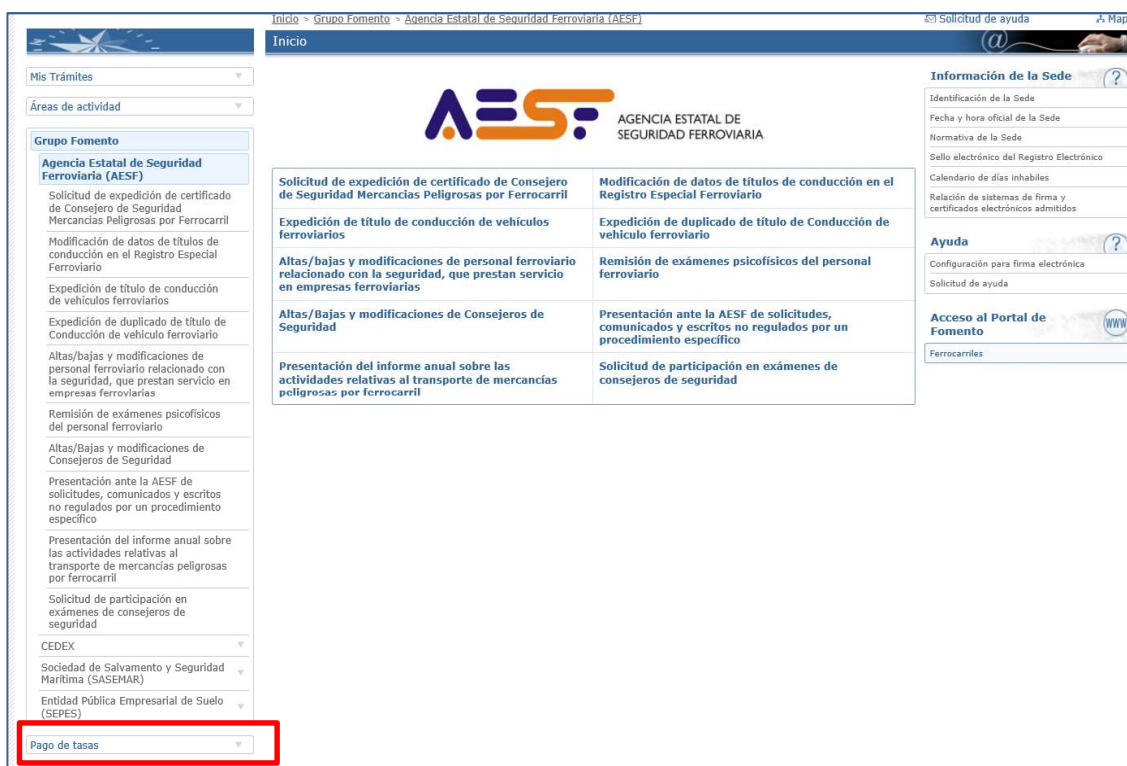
Inicio > Grupo Fomento > Agencia Estatal de Seguridad Ferroviaria (AESF)
Solicitud de ayuda
Map
Inicio

Mis Trámites
Áreas de actividad
Grupo Fomento
Agencia Estatal de Seguridad Ferroviaria (AESF)
Solicitud de expedición de certificado de Consejero de Seguridad Mercancías Peligrosas por Ferrocarril
Modificación de datos de títulos de conducción en el Registro Especial Ferroviario
Expedición de título de conducción de vehículos ferroviarios
Expedición de duplicado de título de Conducción de vehículo ferroviario
Altas/bajas y modificaciones de personal ferroviario relacionado con la seguridad, que prestan servicio en empresas ferroviarias
Remisión de exámenes psicofísicos del personal ferroviario
Altas/Bajas y modificaciones de Consejeros de Seguridad
Presentación ante la AESF de solicitudes, comunicados y escritos no regulados por un procedimiento específico
Presentación del informe anual sobre las actividades relativas al transporte de mercancías peligrosas por ferrocarril
Solicitud de participación en exámenes de consejeros de seguridad
CEDEX
Sociedad de Salvamento y Seguridad Marítima (SASEMAR)
Entidad Pública Empresarial de Suelo (SEPES)
Pago de tasas

AESF AGENCIA ESTATAL DE SEGURIDAD FERROVIARIA

| Solicitud de expedición de certificado de Consejero de Seguridad Mercancías Peligrosas por Ferrocarril | Modificación de datos de títulos de conducción en el Registro Especial Ferroviario |
|---|---|
| Expedición de título de conducción de vehículos ferroviarios | Expedición de duplicado de título de Conducción de vehículo ferroviario |
| Altas/bajas y modificaciones de personal ferroviario relacionado con la seguridad, que prestan servicio en empresas ferroviarias | Remisión de exámenes psicofísicos del personal ferroviario |
| Altas/Bajas y modificaciones de Consejeros de Seguridad | Presentación ante la AESF de solicitudes, comunicados y escritos no regulados por un procedimiento específico |
| Presentación del informe anual sobre las actividades relativas al transporte de mercancías peligrosas por ferrocarril | Solicitud de participación en exámenes de consejeros de seguridad |

Información de la Sede
Identificación de la Sede
Fecha y hora oficial de la Sede
Normativa de la Sede
Sello electrónico del Registro Electrónico
Calendario de días inhábiles
Relación de sistemas de firma y certificados electrónicos admitidos
Ayuda
Configuración para firma electrónica
Solicitud de ayuda
Acceso al Portal de Fomento
WWW
Ferrocarriles